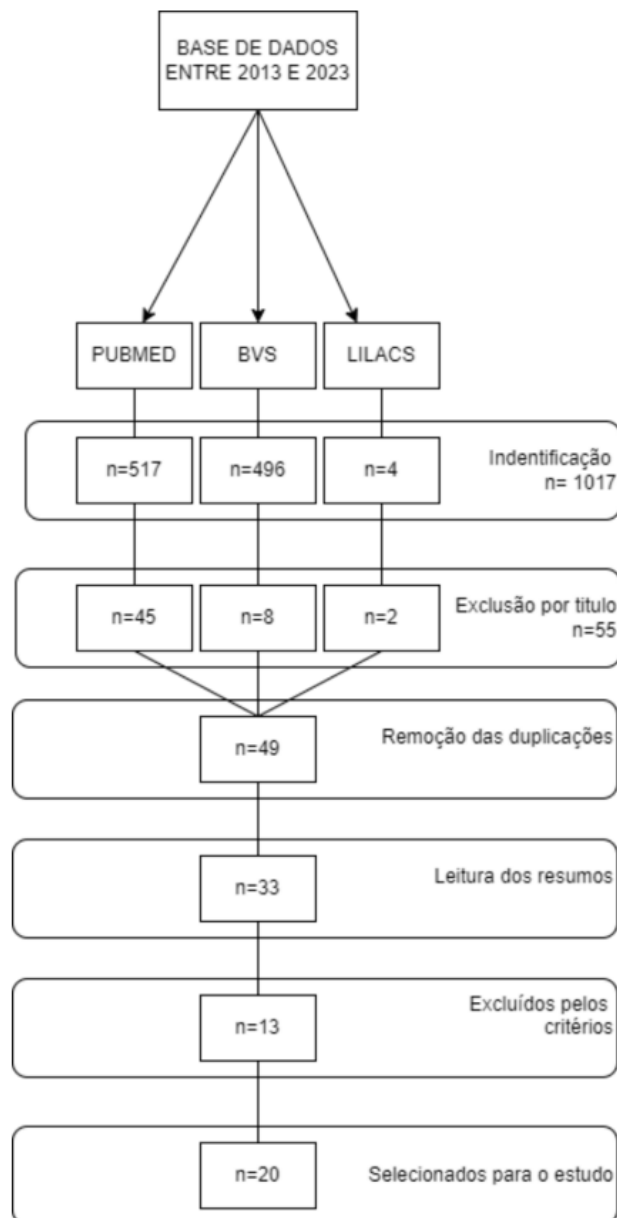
BASE DE DADOS ENTRE 2013 E 2023

PUBMED

BVS

LILACS

n=517

n=496

n=4

Indentificação n= 1017

n=45

n=8

n=2

Exclusão por titulo n=55

n=49

Remoção das duplicações

n=33

Leitura dos resumos

n=13

Excluídos pelos critérios

n=20

Selecionados para o estudo